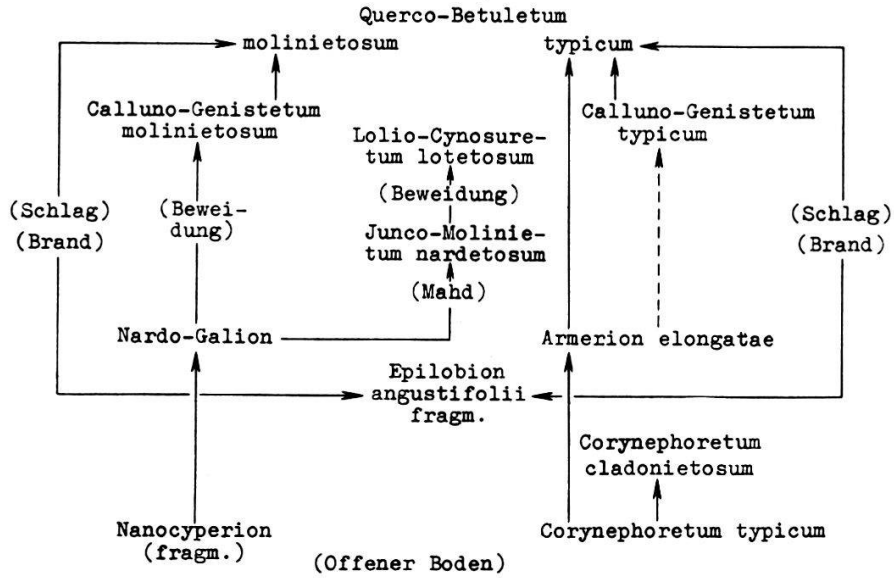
Querco-Betuletum

molinietosum

typicum

Calluno-Genistetum molinietosum

Lolio-Cynosuretum lotetosum

Calluno-Genistetum typicum

(Beweidung)

(Schlag)
(Brand)

(Beweidung)

Junco-Molinietum nardetosum

(Schlag)
(Brand)

(Mahd)

Nardo-Galion

Armerion elongatae

Epilobion angustifolii fragm.

Corynephoretum cladonietosum

Nanocyperion (fragm.)

Corynephoretum typicum

(Offener Boden)